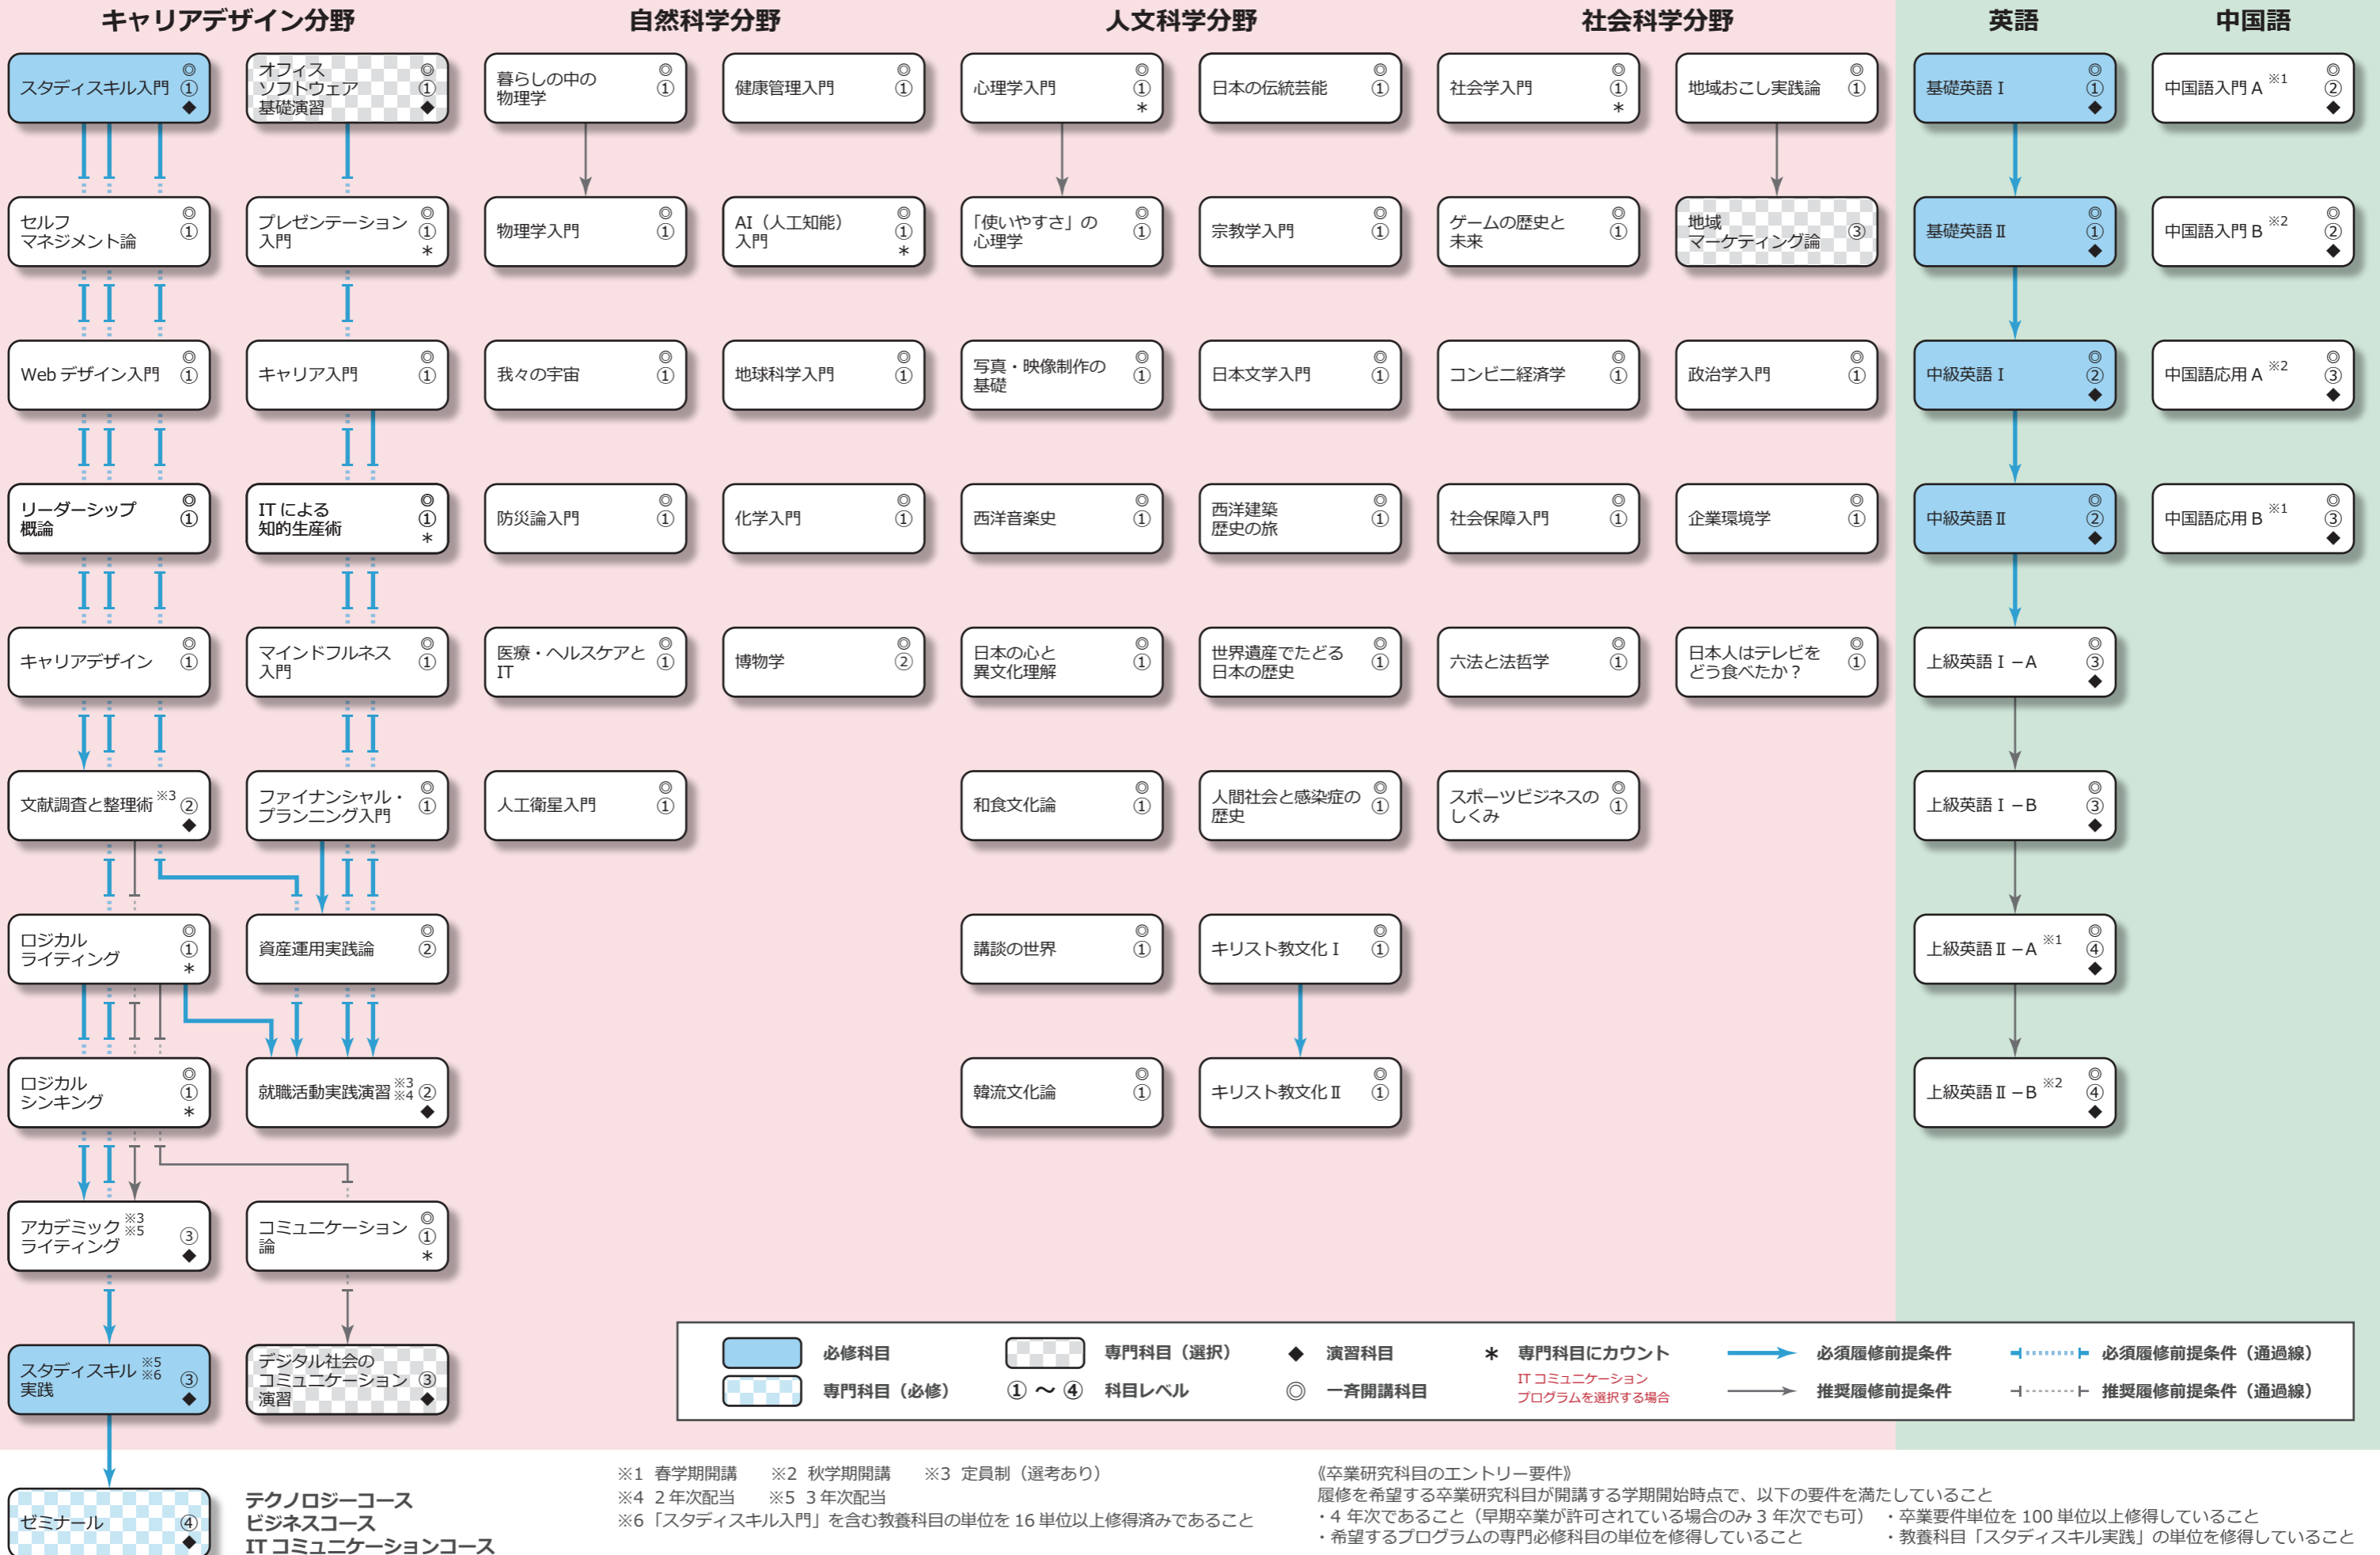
キャリアデザイン分野　自然科学分野　人文科学分野　社会科学分野　英語　中国語

スタディスキル入門 ◎ ① ◆
オフィスソフトウェア基礎演習 ◎ ① ◆
セルフマネジメント論 ◎ ①
プレゼンテーション入門 ◎ ① ＊
Web デザイン入門 ◎ ①
キャリア入門 ◎ ①
リーダーシップ概論 ◎ ①
IT による知的生産術 ◎ ① ＊
キャリアデザイン ◎ ①
マインドフルネス入門 ◎ ①
文献調査と整理術 ※3 ② ◆
ファイナンシャル・プランニング入門 ◎ ①
ロジカルライティング ◎ ① ＊
資産運用実践論 ◎ ②
ロジカルシンキング ◎ ① ＊
就職活動実践演習 ※3 ※4 ② ◆
アカデミックライティング ※3 ※5 ③ ◆
コミュニケーション論 ◎ ① ＊
スタディスキル実践 ※5 ※6 ③ ◆
デジタル社会のコミュニケーション演習 ③ ◆
ゼミナール ④ ◆

暮らしの中の物理学 ◎ ①
健康管理入門 ◎ ①
物理学入門 ◎ ①
AI（人工知能）入門 ◎ ① ＊
我々の宇宙 ◎ ①
地球科学入門 ◎ ①
防災論入門 ◎ ①
化学入門 ◎ ①
医療・ヘルスケアと IT ◎ ①
博物学 ◎ ②
人工衛星入門 ◎ ①

心理学入門 ◎ ① ＊
日本の伝統芸能 ◎ ①
「使いやすさ」の心理学 ◎ ①
宗教学入門 ◎ ①
写真・映像制作の基礎 ◎ ①
日本文学入門 ◎ ①
西洋音楽史 ◎ ①
西洋建築歴史の旅 ◎ ①
日本の心と異文化理解 ◎ ①
世界遺産でたどる日本の歴史 ◎ ①
和食文化論 ◎ ①
人間社会と感染症の歴史 ◎ ①
講談の世界 ◎ ①
キリスト教文化 I ◎ ①
韓流文化論 ◎ ①
キリスト教文化 II ◎ ①

社会学入門 ◎ ① ＊
地域おこし実践論 ◎ ①
ゲームの歴史と未来 ◎ ①
地域マーケティング論 ③
コンビニ経済学 ◎ ①
政治学入門 ◎ ①
社会保障入門 ◎ ①
企業環境学 ◎ ①
六法と法哲学 ◎ ①
日本人はテレビをどう食べたか？ ◎ ①
スポーツビジネスのしくみ ◎ ①

基礎英語 I ◎ ① ◆
基礎英語 II ◎ ① ◆
中級英語 I ◎ ② ◆
中級英語 II ◎ ② ◆
上級英語 I －A ◎ ③ ◆
上級英語 I －B ◎ ③ ◆
上級英語 II －A ※1 ◎ ④ ◆
上級英語 II －B ※2 ◎ ④ ◆

中国語入門 A ※1 ◎ ② ◆
中国語入門 B ※2 ◎ ② ◆
中国語応用 A ※2 ◎ ③ ◆
中国語応用 B ※1 ◎ ③ ◆

必修科目　専門科目（選択）　◆ 演習科目　＊ 専門科目にカウント IT コミュニケーションプログラムを選択する場合　必須履修前提条件　必須履修前提条件（通過線）
専門科目（必修）　① 〜 ④ 科目レベル　◎ 一斉開講科目　推奨履修前提条件　推奨履修前提条件（通過線）

テクノロジーコース
ビジネスコース
IT コミュニケーションコース

※1 春学期開講　※2 秋学期開講　※3 定員制（選考あり）
※4 2 年次配当　※5 3 年次配当
※6「スタディスキル入門」を含む教養科目の単位を 16 単位以上修得済みであること

《卒業研究科目のエントリー要件》
履修を希望する卒業研究科目が開講する学期開始時点で、以下の要件を満たしていること
・4 年次であること（早期卒業が許可されている場合のみ 3 年次でも可）　・卒業要件単位を 100 単位以上修得していること
・希望するプログラムの専門必修科目の単位を修得していること　・教養科目「スタディスキル実践」の単位を修得していること